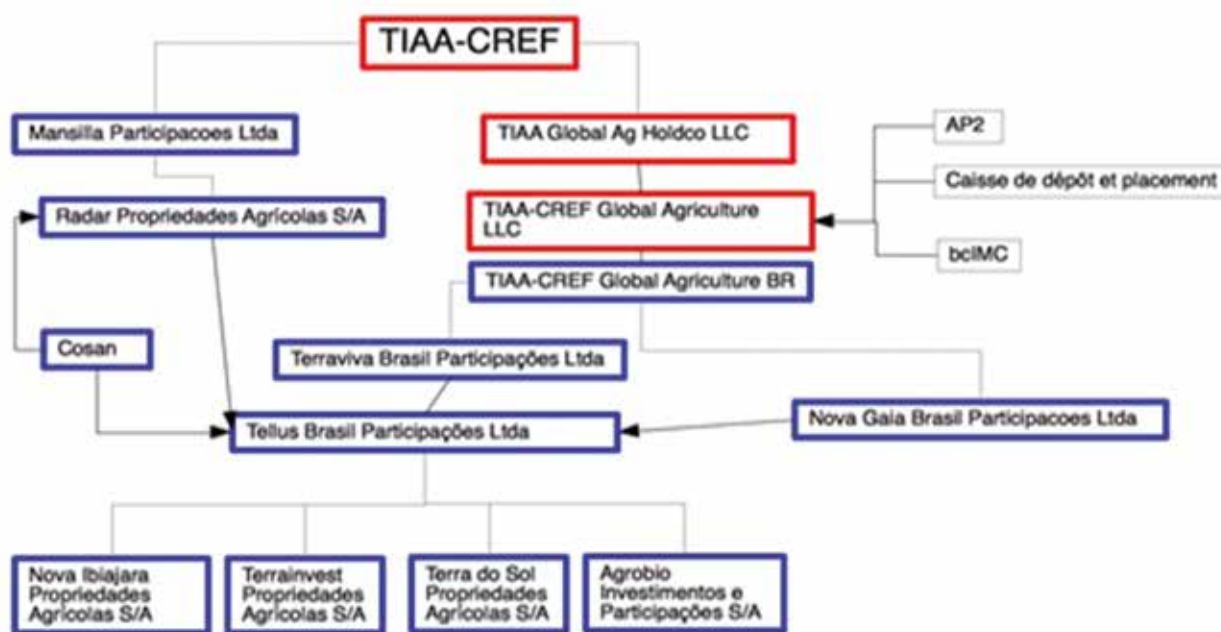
TIAA-CREF

Mansilla Participacoes Ltda

TIAA Global Ag Holdco LLC

AP2

Caisse de dépôt et placement

Radar Propriedades Agrícolas S/A

TIAA-CREF Global Agriculture LLC

bcIMC

TIAA-CREF Global Agriculture BR

Cosan

Terraviva Brasil Participações Ltda

Nova Gaia Brasil Participacoes Ltda

Tellus Brasil Participações Ltda

Nova Ibiajara Propriedades Agrícolas S/A

Terrainvest Propriedades Agrícolas S/A

Terra do Sol Propriedades Agrícolas S/A

Agrobio Investimentos e Participações S/A